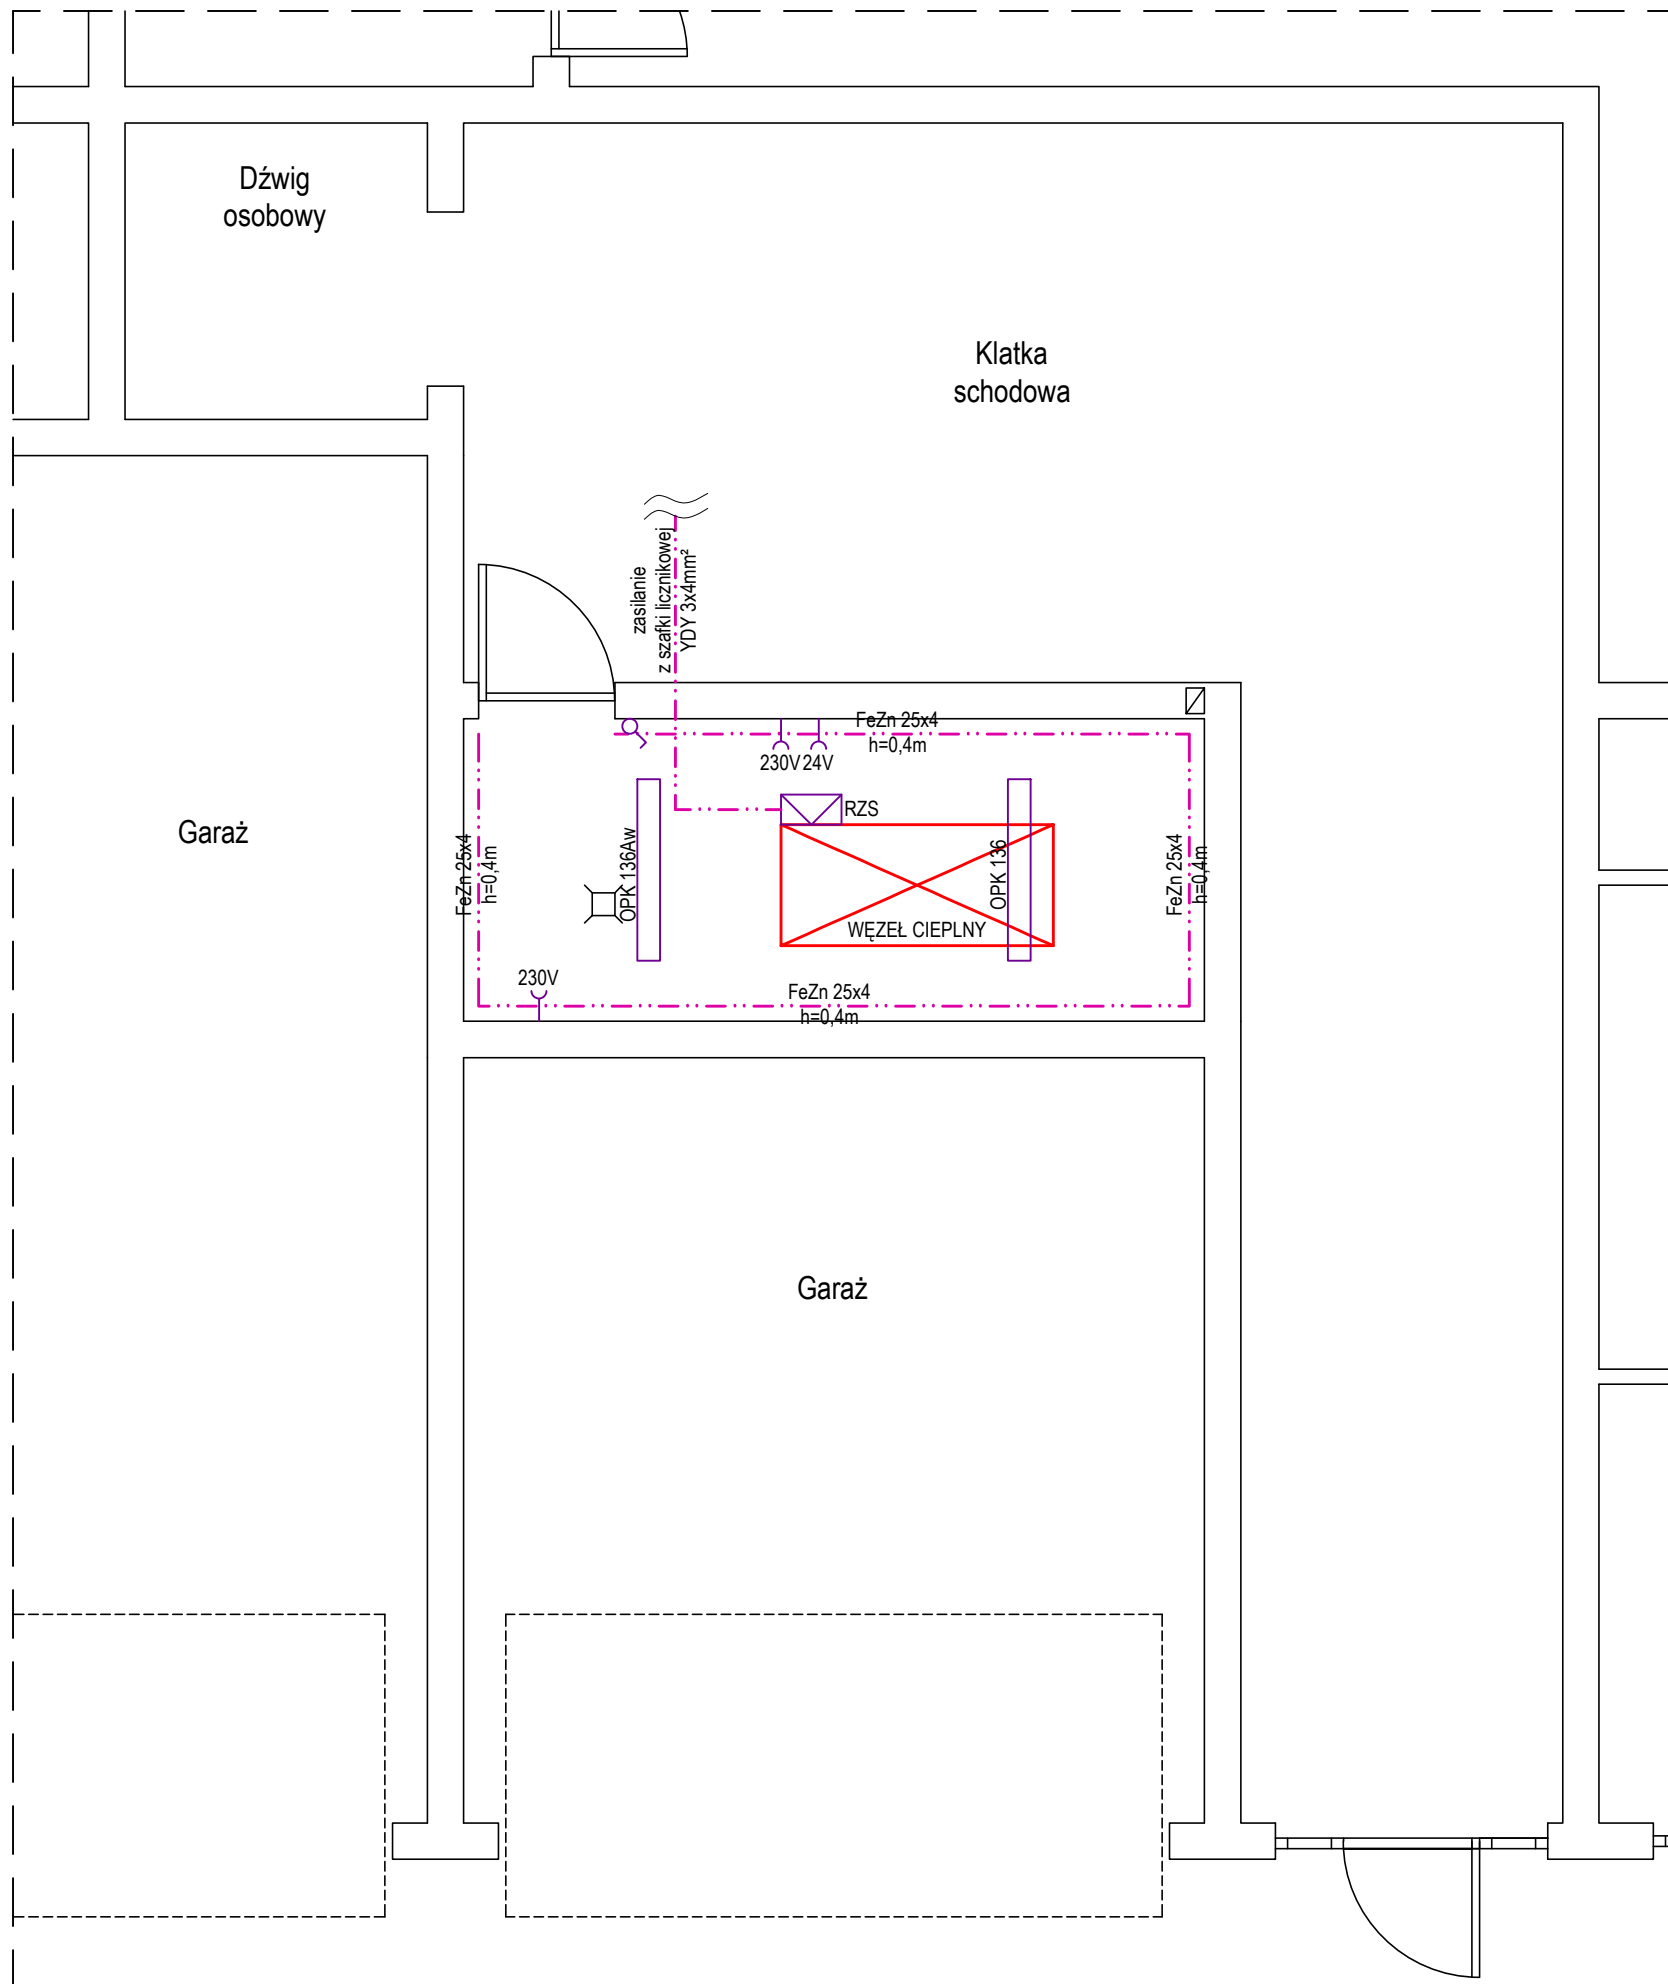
Dźwig osobowy

Klatka schodowa

zasilanie
z szafki licznikowej
YDY 3x4mm²

FeZn 25x4
h=0,4m

230V 24V

RZS

Garaż

FeZn 25x4
h=0,4m

OPK 136Aw

OPK 136

WĘZEŁ CIEPLNY

FeZn 25x4
h=0,4m

230V

FeZn 25x4
h=0,4m

Garaż